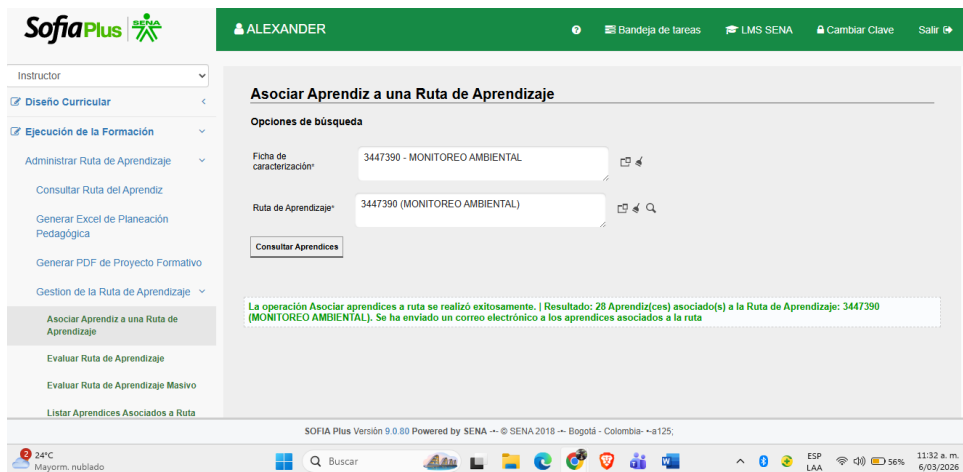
SofiaPlus | SENA

ALEXANDER

Bandeja de tareas

LMS SENA

Cambiar Clave

Salir

Instructor

Diseño Curricular

Ejecución de la Formación

Administrar Ruta de Aprendizaje

Consultar Ruta del Aprendiz

Generar Excel de Planeación Pedagógica

Generar PDF de Proyecto Formativo

Gestion de la Ruta de Aprendizaje

Asociar Aprendiz a una Ruta de Aprendizaje

Evaluar Ruta de Aprendizaje

Evaluar Ruta de Aprendizaje Masivo

Listar Aprendices Asociados a Ruta

Asociar Aprendiz a una Ruta de Aprendizaje

Opciones de búsqueda

Ficha de caracterización*
3447390 - MONITOREO AMBIENTAL

Ruta de Aprendizaje*
3447390 (MONITOREO AMBIENTAL)

Consultar Aprendices

La operación Asociar aprendices a ruta se realizó exitosamente. | Resultado: 28 Aprendiz(ces) asociado(s) a la Ruta de Aprendizaje: 3447390 (MONITOREO AMBIENTAL). Se ha enviado un correo electrónico a los aprendices asociados a la ruta

SOFIA Plus Versión 9.0.80 Powered by SENA -•- © SENA 2018 -•- Bogotá - Colombia- •-a125;

2 24°C
Mayorm. nublado

Buscar

ESP
LAA

56%

11:32 a. m.
6/03/2026